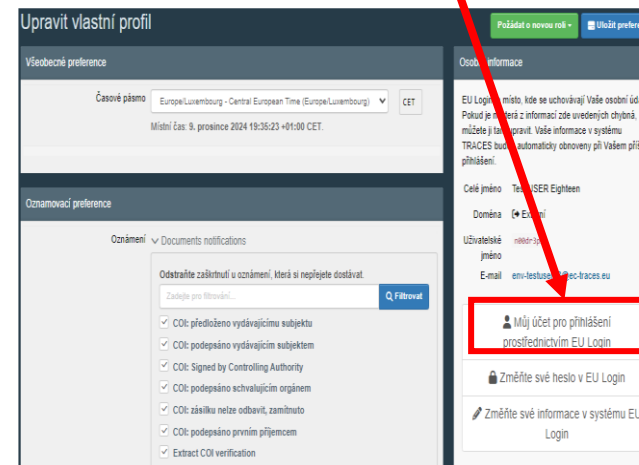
Upravit vlastní profil

Požádat o novou roli ▾

Uložit prefere

Všeobecné preference

Časové pásmo

Europe/Luxembourg - Central European Time (Europe/Luxembourg)

CET

Místní čas: 9. prosince 2024 19:35:23 +01:00 CET.

Oznamovací preference

Oznámení

Documents notifications

Odstraňte zaškrtnutí u oznámení, která si nepřejete dostávat.

Zadejte pro filtrování...

Filtrovat

COI: předloženo vydávajícímu subjektu

COI: podepsáno vydávajícím subjektem

COI: Signed by Controlling Authority

COI: podepsáno schvalujícím orgánem

COI: zásilku nelze odbavit, zamítnuto

COI: podepsáno prvním příjemcem

Extract COI verification

Osob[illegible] informace

EU Login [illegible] místo, kde se uchovávají Vaše osobní úd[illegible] Pokud je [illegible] z informací zde uvedených chybná, můžete ji ta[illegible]pravit. Vaše informace v systému TRACES bud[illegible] automaticky obnoveny při Vašem při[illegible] přihlášení.

Celé jméno

Tes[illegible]USER Eighteen

Doména

Ext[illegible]

Uživatelské jméno

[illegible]

E-mail

env-testuse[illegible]@ec-traces.eu

Můj účet pro přihlášení prostřednictvím EU Login

Změňte své heslo v EU Login

Změňte své informace v systému EU Login